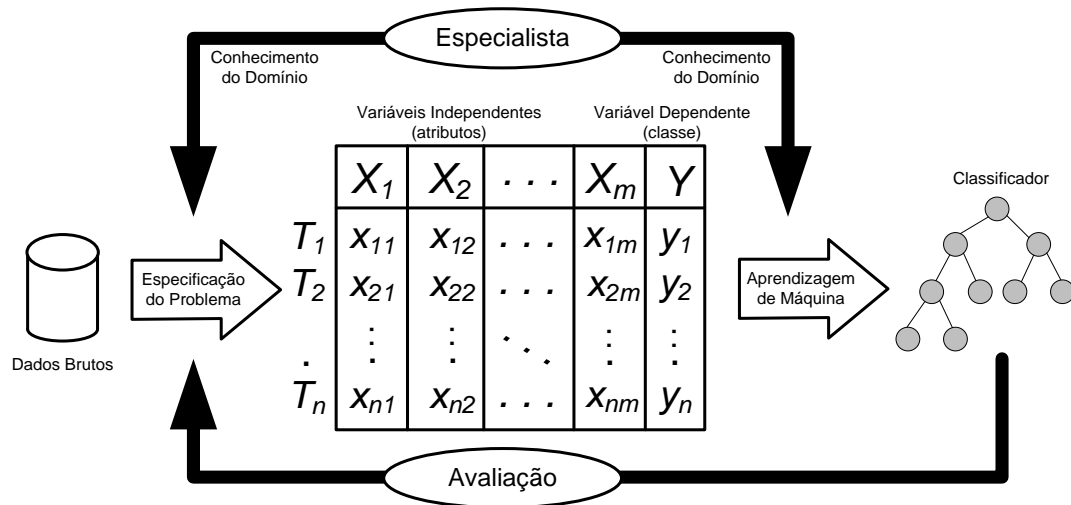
Especialista

Conhecimento do Domínio

Conhecimento do Domínio

Variáveis Independentes (atributos)

Variável Dependente (classe)

Classificador

| | $X_1$ | $X_2$ | $\cdots$ | $X_m$ | $Y$ |
|---|---|---|---|---|---|
| $T_1$ | $x_{11}$ | $x_{12}$ | $\cdots$ | $x_{1m}$ | $y_1$ |
| $T_2$ | $x_{21}$ | $x_{22}$ | $\cdots$ | $x_{2m}$ | $y_2$ |
| $\vdots$ | $\vdots$ | $\vdots$ | $\ddots$ | $\vdots$ | $\vdots$ |
| $T_n$ | $x_{n1}$ | $x_{n2}$ | $\cdots$ | $x_{nm}$ | $y_n$ |

Especificação do Problema

Aprendizagem de Máquina

Dados Brutos

Avaliação